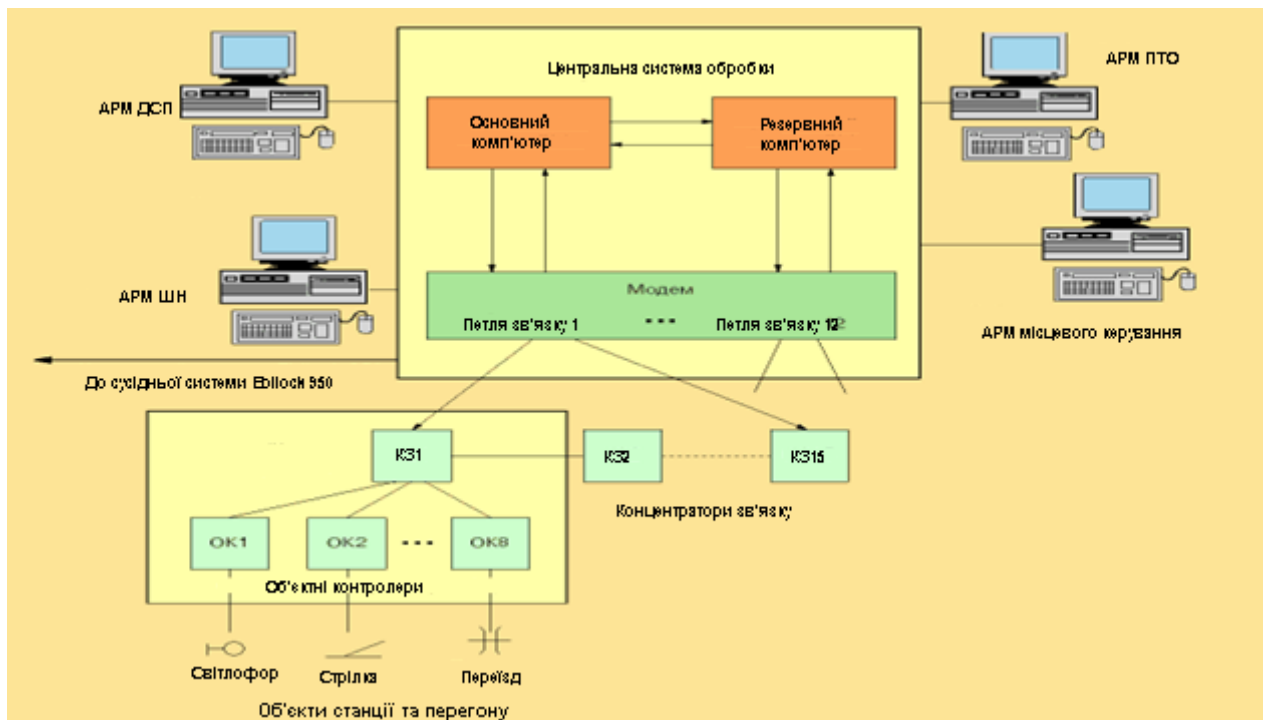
Центральна система обробки

АРМ ДСП

АРМ ПТО

Основний комп'ютер

Резервний комп'ютер

АРМ ШН

Модем

Петля зв'язку 1

...

Петля зв'язку 12

АРМ місцевого керування

До сусідньої системи Ebilock 950

КЗ1

КЗ2

КЗ15

Концентратори зв'язку

ОК1

ОК2

...

ОК8

Об'єктні контролери

Світлофор

Стрілка

Переїзд

Об'єкти станції та перегону